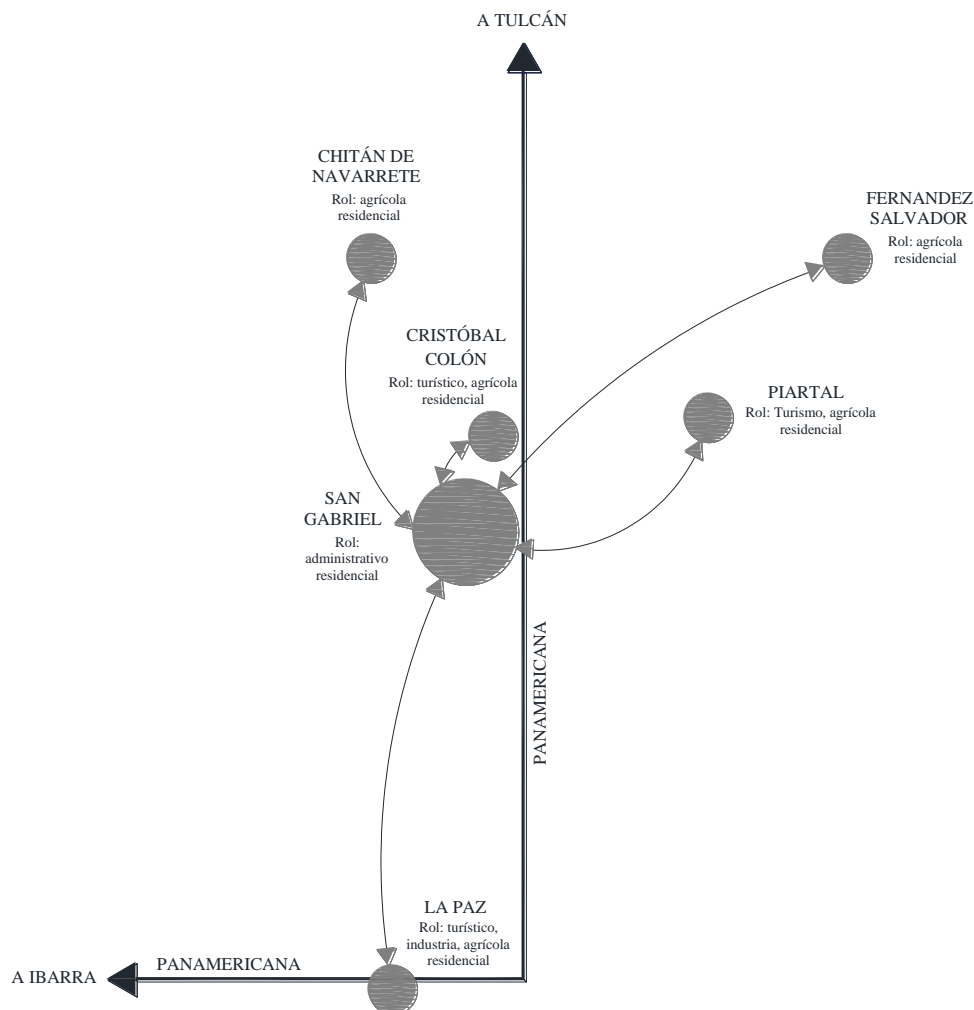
A TULCÁN

CHITÁN DE NAVARRETE
Rol: agrícola residencial

FERNANDEZ SALVADOR
Rol: agrícola residencial

CRISTÓBAL COLÓN
Rol: turístico, agrícola residencial

PIARTAL
Rol: Turismo, agrícola residencial

SAN GABRIEL
Rol: administrativo residencial

PANAMERICANA

LA PAZ
Rol: turístico, industria, agrícola residencial

A IBARRA

PANAMERICANA